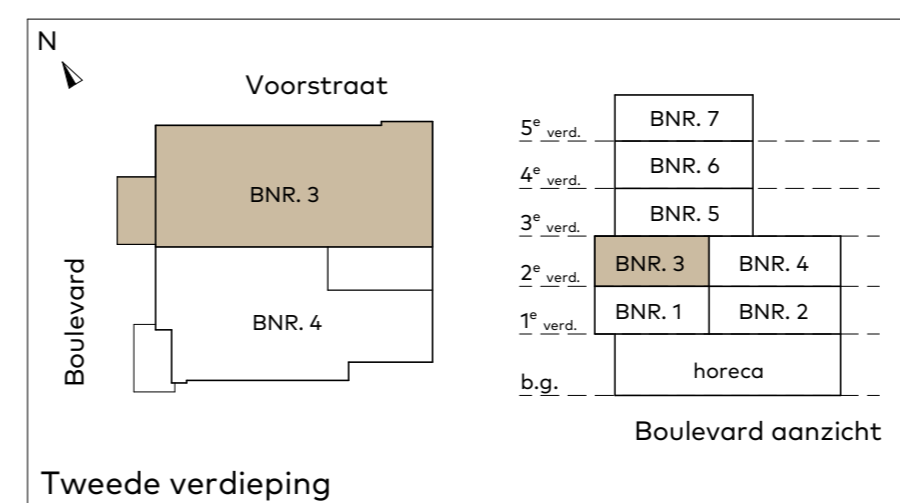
N

Voorstraat

BNR. 3

BNR. 4

Boulevard

$5^e$ verd.
BNR. 7
$4^e$ verd.
BNR. 6
$3^e$ verd.
BNR. 5
$2^e$ verd.
BNR. 3
BNR. 4
$1^e$ verd.
BNR. 1
BNR. 2
b.g.
horeca

Boulevard aanzicht

Tweede verdieping